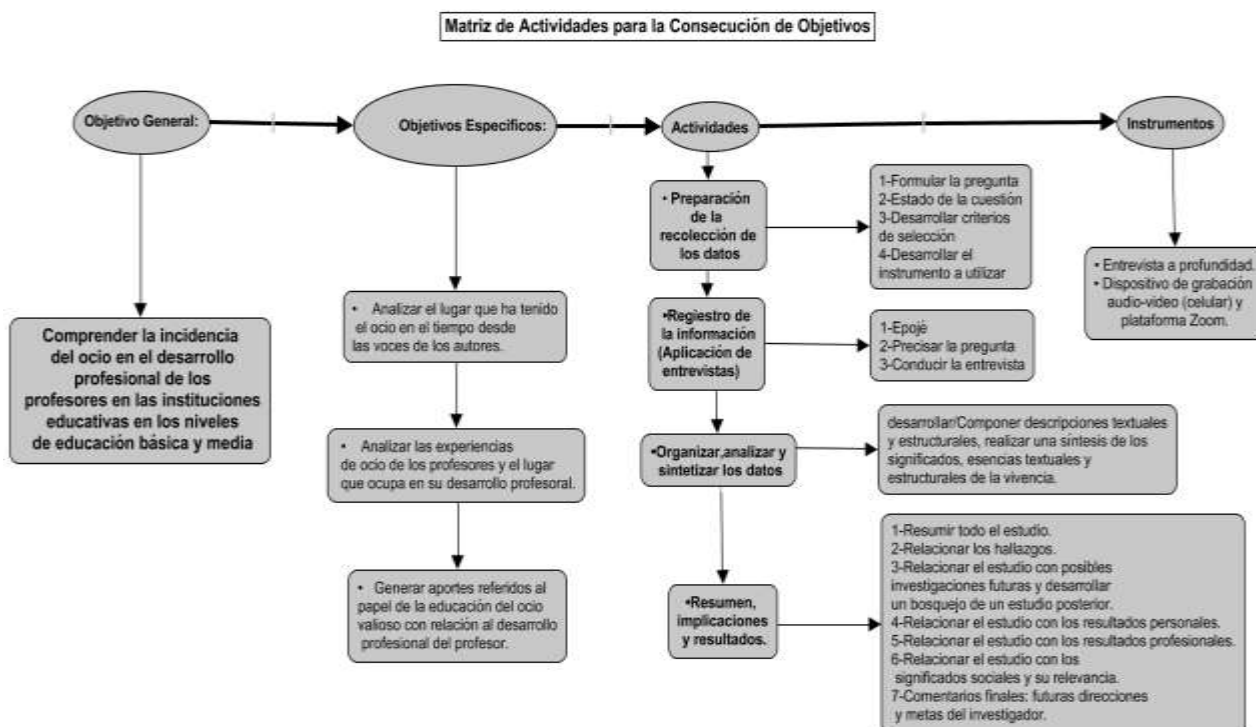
Matriz de Actividades para la Consecución de Objetivos

Objetivo General:

Objetivos Especificos:

Actividades

Instrumentos

Comprender la incidencia del ocio en el desarrollo profesional de los profesores en las instituciones educativas en los niveles de educación básica y media

• Analizar el lugar que ha tenido el ocio en el tiempo desde las voces de los autores.

• Analizar las experiencias de ocio de los profesores y el lugar que ocupa en su desarrollo profesoral.

• Generar aportes referidos al papel de la educación del ocio valioso con relación al desarrollo profesional del profesor.

• Preparación de la recolección de los datos

1-Formular la pregunta
2-Estado de la cuestión
3-Desarrollar criterios de selección
4-Desarrollar el instrumento a utilizar

•Registro de la información (Aplicación de entrevistas)

1-Epojé
2-Precisar la pregunta
3-Conducir la entrevista

•Organizar,analizar y sintetizar los datos

desarrollar/Componer descripciones textuales y estructurales, realizar una síntesis de los significados, esencias textuales y estructurales de la vivencia.

•Resumen, implicaciones y resultados.

1-Resumir todo el estudio.
2-Relacionar los hallazgos.
3-Relacionar el estudio con posibles investigaciones futuras y desarrollar un bosquejo de un estudio posterior.
4-Relacionar el estudio con los resultados personales.
5-Relacionar el estudio con los resultados profesionales.
6-Relacionar el estudio con los significados sociales y su relevancia.
7-Comentarios finales: futuras direcciones y metas del investigador.

• Entrevista a profundidad.
• Dispositivo de grabación audio-video (celular) y plataforma Zoom.